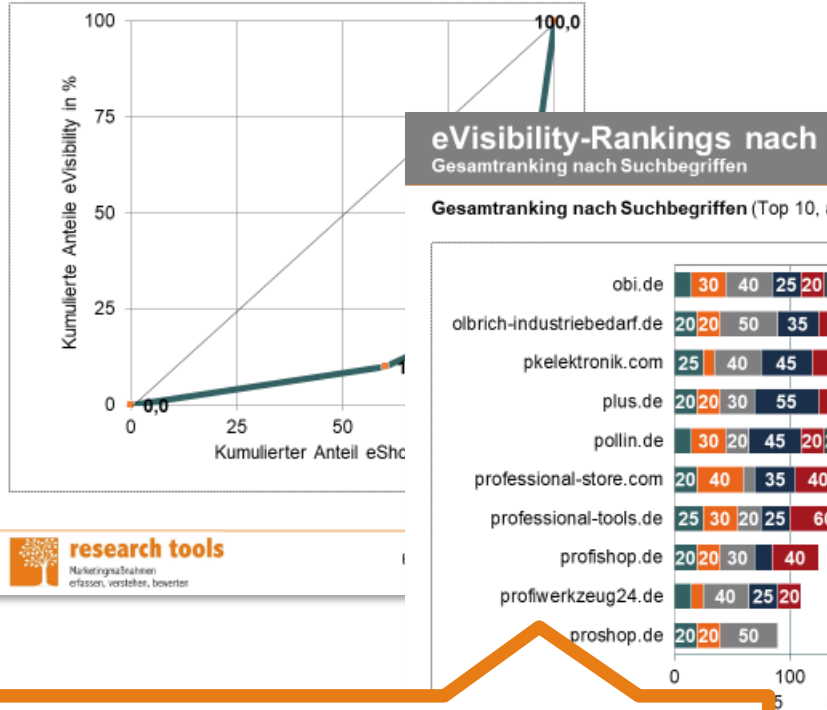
100
75
50
25
0
100,0
0,0
1
Kumulierte Anteile eVisibility in %
0
25
50
Kumulierter Anteil eSho

research tools
Marketingmaßnahmen erfassen, verstehen, bewerten

eVisibility-Rankings nach
Gesamtranking nach Suchbegriffen

Gesamtranking nach Suchbegriffen (Top 10,

obi.de 30 40 25 20
olbrich-industriebedarf.de 20 20 50 35
pkelektronik.com 25 40 45
plus.de 20 20 30 55
pollin.de 30 20 45 20 2
professional-store.com 20 40 35 40
professional-tools.de 25 30 20 25 60
profishop.de 20 20 30 40
profiwerkzeug24.de 40 25 20
proshop.de 20 20 50
0
100
5